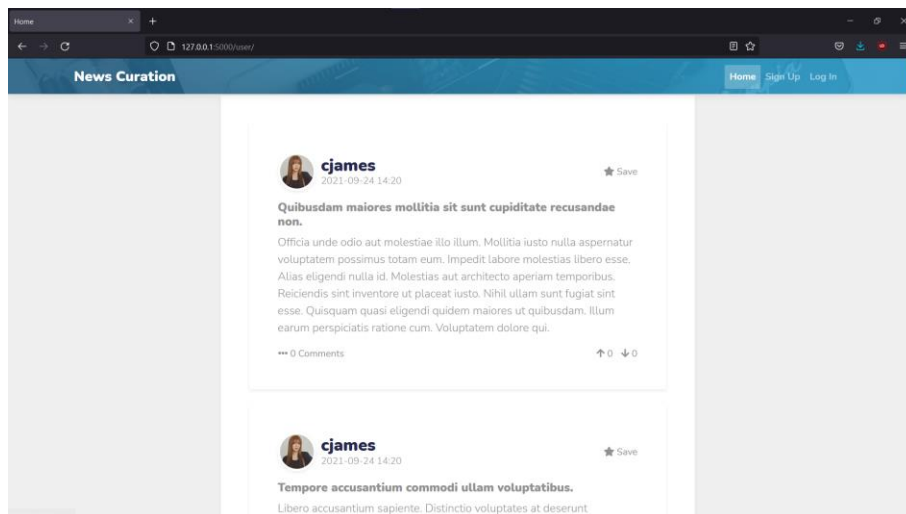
Home ×

127.0.0.1:5000/user/

News Curation

Home Sign Up Log In

cjames
2021-09-24 14:20

Save

Quibusdam maiores mollitia sit sunt cupiditate recusandae non.

Officia unde odio aut molestiae illo illum. Mollitia iusto nulla aspernatur voluptatem possimus totam eum. Impedit labore molestias libero esse. Alias eligendi nulla id. Molestias aut architecto aperiam temporibus. Reiciendis sint inventore ut placeat iusto. Nihil ullam sunt fugiat sint esse. Quisquam quasi eligendi quidem maiores ut quibusdam. Illum earum perspiciatis ratione cum. Voluptatem dolore qui.

••• 0 Comments

↑0 ↓0

cjames
2021-09-24 14:20

Save

Tempore accusantium commodi ullam voluptatibus.

Libero accusantium sapiente. Distinctio voluptates at deserunt